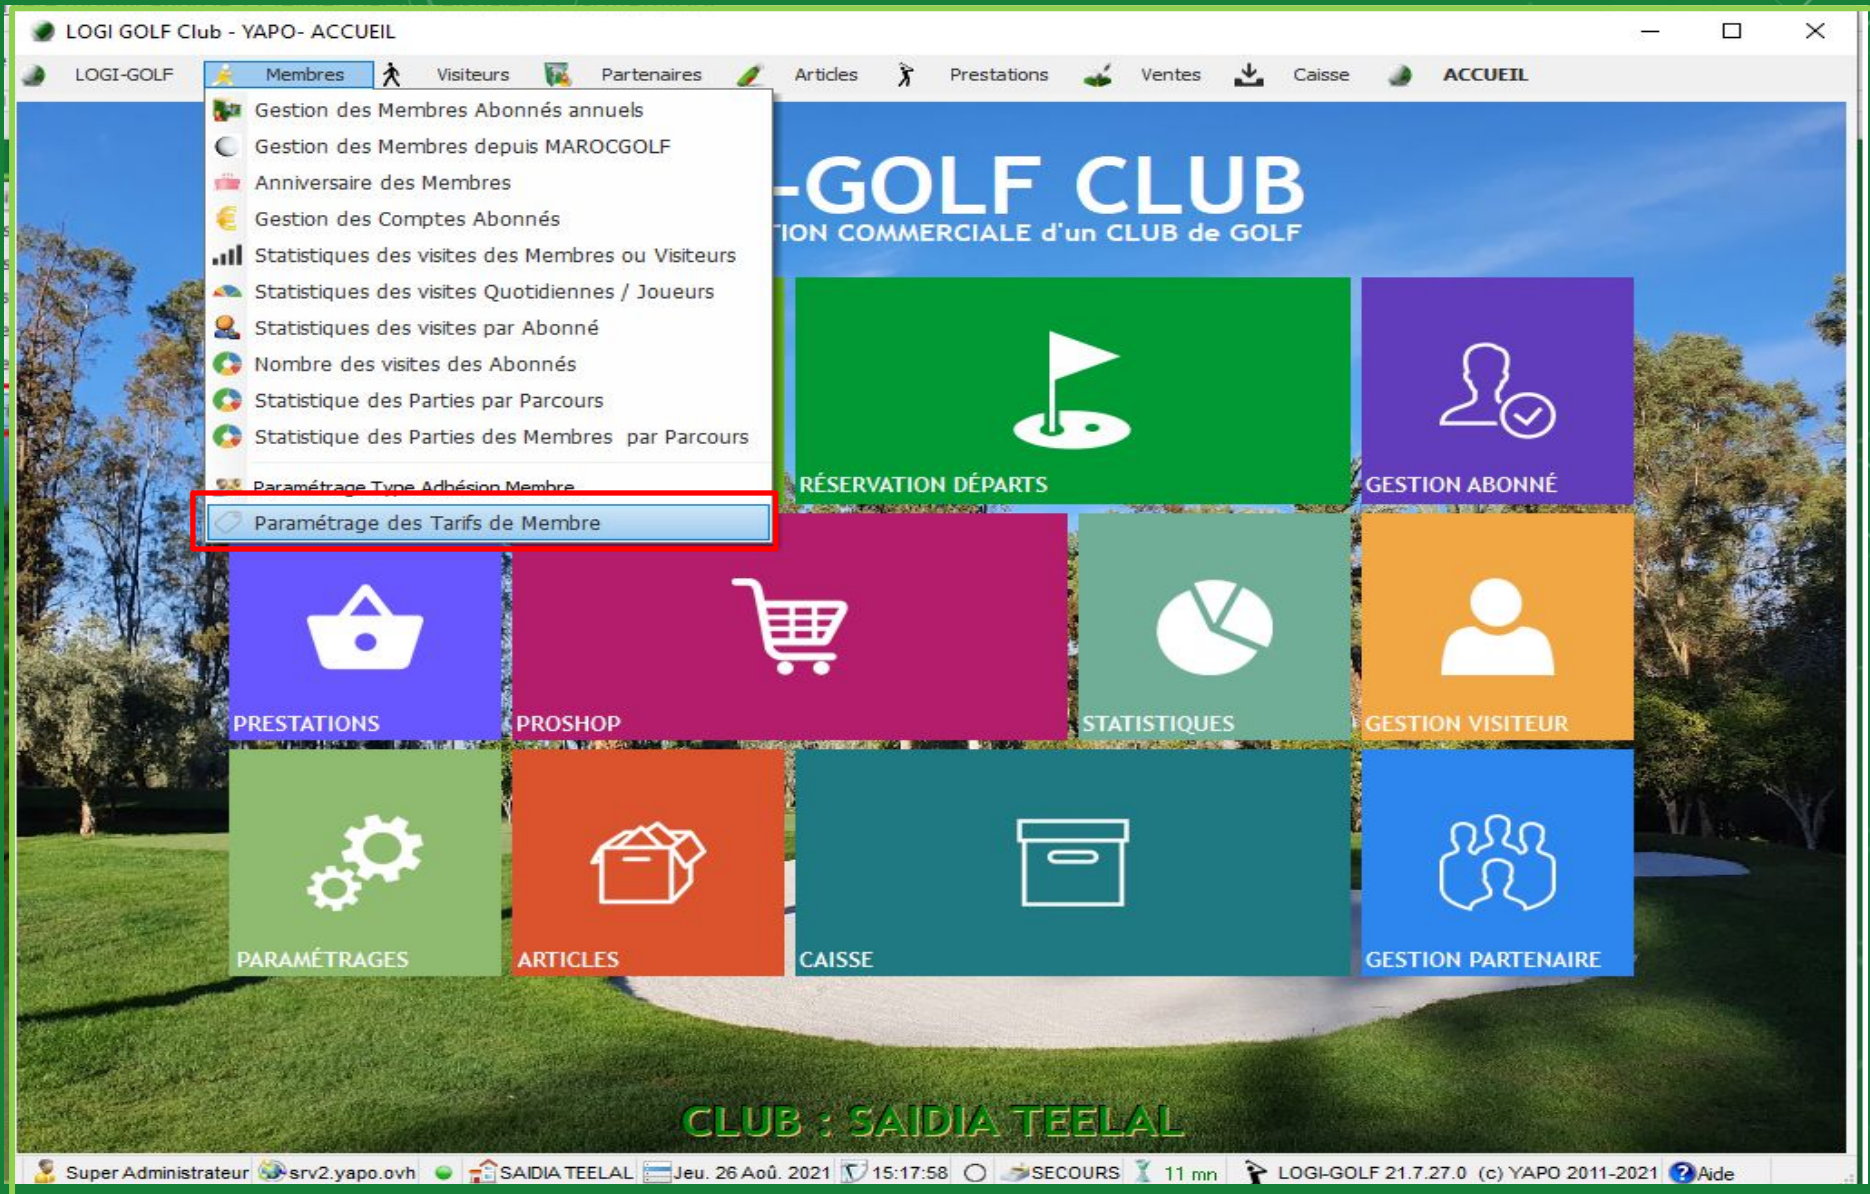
LOGI GOLF Club - YAPO- ACCUEIL

LOGI-GOLF Membres Visiteurs Partenaires Articles Prestations Ventes Caisse ACCUEIL

Gestion des Membres Abonnés annuels
Gestion des Membres depuis MAROCGOLF
Anniversaire des Membres
Gestion des Comptes Abonnés
Statistiques des visites des Membres ou Visiteurs
Statistiques des visites Quotidiennes / Joueurs
Statistiques des visites par Abonné
Nombre des visites des Abonnés
Statistique des Parties par Parcours
Statistique des Parties des Membres par Parcours
Paramétrage Type Adhésion Membre
Paramétrage des Tarifs de Membre

-GOLF CLUB
TION COMMERCIALE d'un CLUB de GOLF

RÉSERVATION DÉPARTS
GESTION ABONNÉ
PRESTATIONS
PROSHOP
STATISTIQUES
GESTION VISITEUR
PARAMÉTRAGES
ARTICLES
CAISSE
GESTION PARTENAIRE

CLUB : SAIDIA TEELAL

Super Administrateur srv2.yapo.ovh SAIDIA TEELAL Jeu. 26 Aoû. 2021 15:17:58 SECOURS 11 mn LOGI-GOLF 21.7.27.0 (c) YAPO 2011-2021 Aide